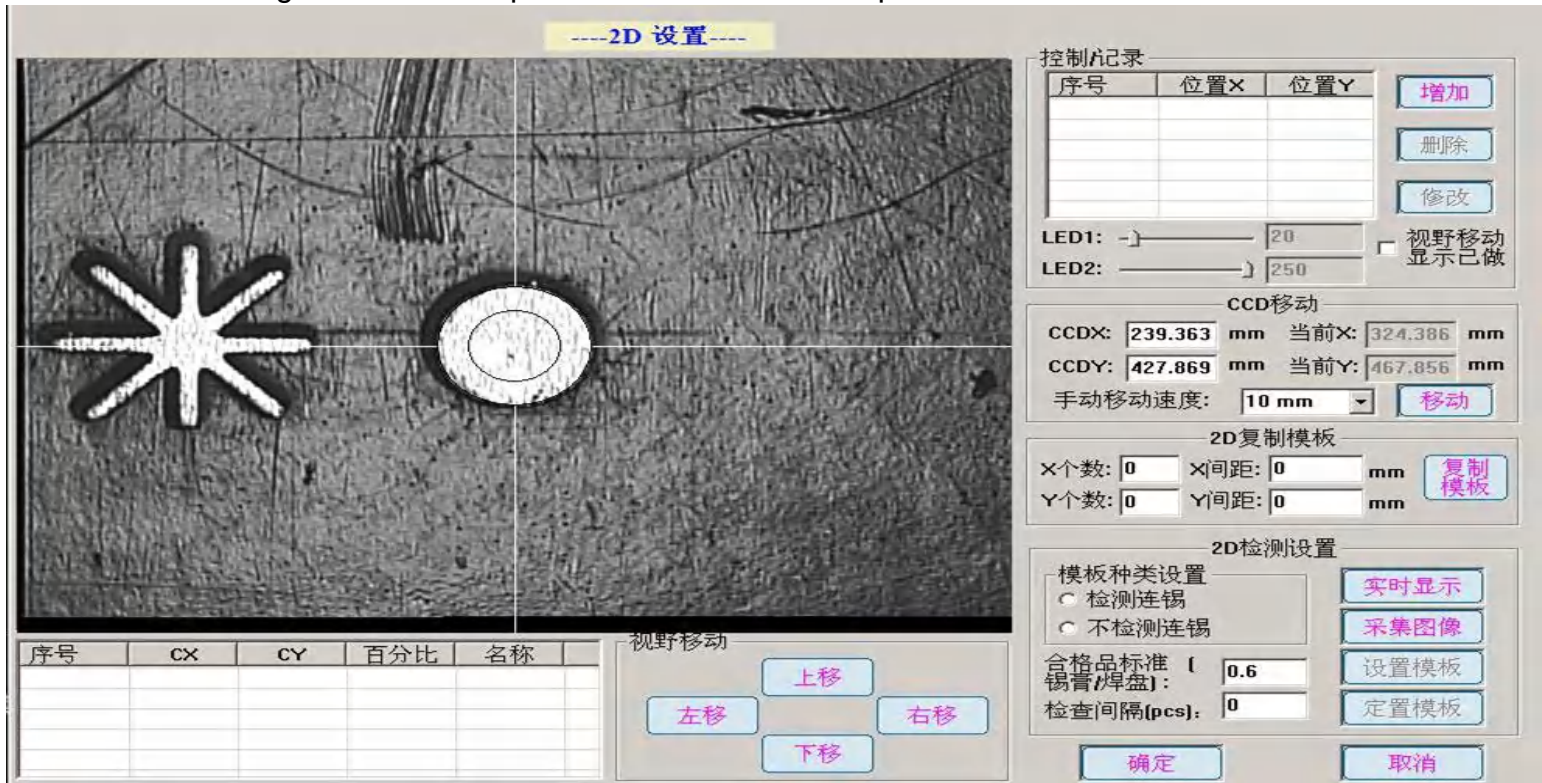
----2D 设置----

控制/记录

| 序号 | 位置X | 位置Y |
|---|---|---|
| | | |

增加
删除
修改

LED1: 20
LED2: 250
视野移动显示已做

CCD移动
CCDX: 239.363 mm 当前X: 324.386 mm
CCDY: 427.869 mm 当前Y: 467.856 mm
手动移动速度: 10 mm
移动

2D复制模板
X个数: 0 X间距: 0 mm
Y个数: 0 Y间距: 0 mm
复制模板

2D检测设置
模板种类设置
检测连锡
不检测连锡
实时显示
采集图像
合格品标准（锡膏/焊盘）: 0.6
设置模板
检查间隔(pcs): 0
定置模板

| 序号 | CX | CY | 百分比 | 名称 |
|---|---|---|---|---|
| | | | | |

视野移动
上移
左移
右移
下移

确定
取消